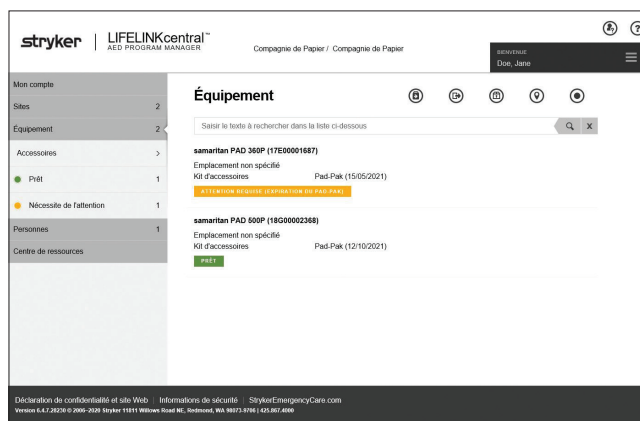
stryker | LIFELINKcentral™
AED PROGRAM MANAGER

Compagnie de Papier / Compagnie de Papier

BIENVENUE
Doe, Jane

Mon compte
Sites 2
Équipement 2
Accessoires >
Prêt 1
Nécessite de l'attention 1
Personnes 1
Centre de ressources

Équipement

Saisir le texte à rechercher dans la liste ci-dessous

samaritan PAD 360P (17E00001687)
Emplacement non spécifié
Kit d'accessoires Pad-Pak (15/05/2021)
ATTENTION REQUISE (EXPIRATION DU PAD-PAK)

samaritan PAD 500P (18G00002368)
Emplacement non spécifié
Kit d'accessoires Pad-Pak (12/10/2021)
PRÊT

Déclaration de confidentialité et site Web | Informations de sécurité | StrykerEmergencyCare.com
Version 6.4.7.28230 © 2006–2020 Stryker 11811 Willows Road NE, Redmond, WA 98073-9706 | 425.867.4000